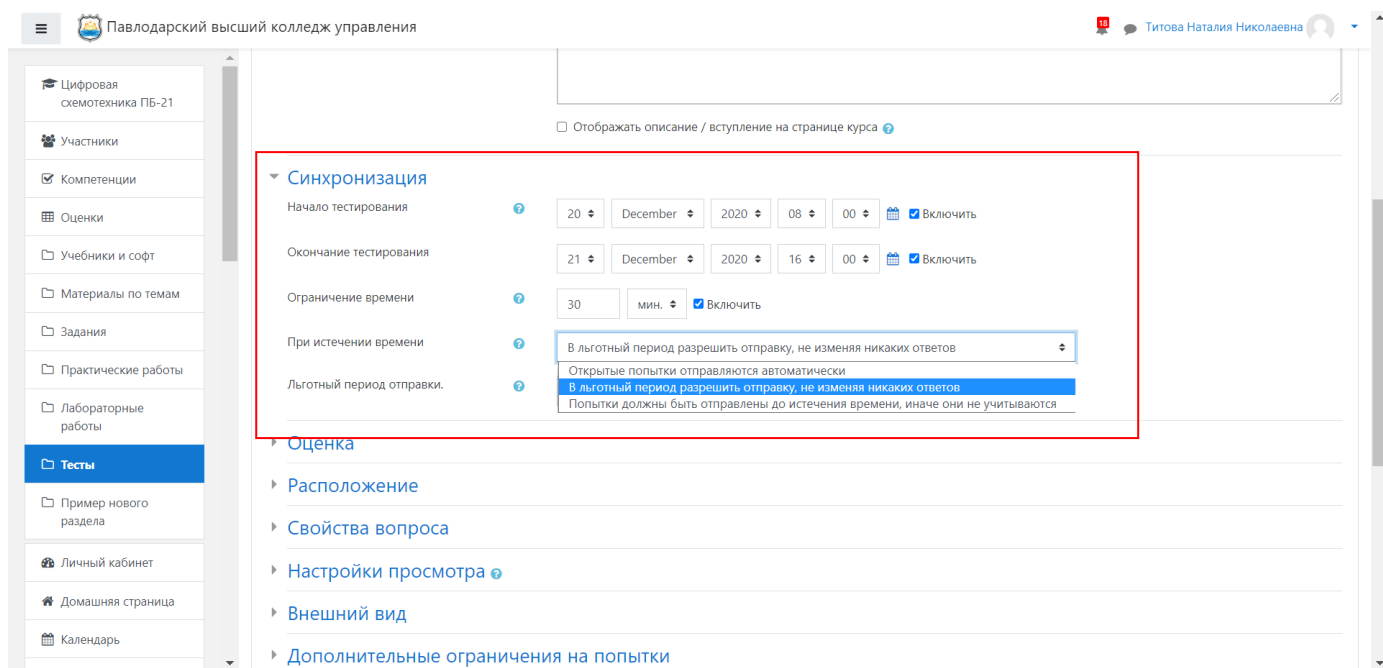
Павлодарский высший колледж управления

18

Титова Наталия Николаевна

Цифровая схемотехника ПБ-21

Участники

Компетенции

Оценки

Учебники и софт

Материалы по темам

Задания

Практические работы

Лабораторные работы

Тесты

Пример нового раздела

Личный кабинет

Домашняя страница

Календарь

Отображать описание / вступление на странице курса

Синхронизация

Начало тестирования
20 December 2020 08 00 Включить

Окончание тестирования
21 December 2020 16 00 Включить

Ограничение времени
30 мин. Включить

При истечении времени
В льготный период разрешить отправку, не изменяя никаких ответов

Льготный период отправки.

Открытые попытки отправляются автоматически
В льготный период разрешить отправку, не изменяя никаких ответов
Попытки должны быть отправлены до истечения времени, иначе они не учитываются

Оценка

Расположение

Свойства вопроса

Настройки просмотра

Внешний вид

Дополнительные ограничения на попытки